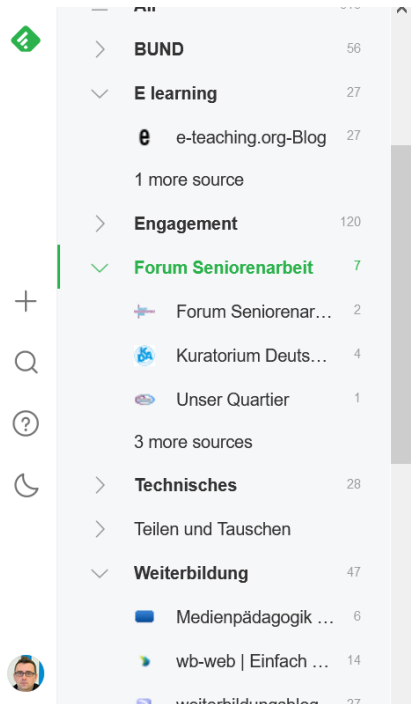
All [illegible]

BUND 56

E learning 27

e-teaching.org-Blog 27

1 more source

Engagement 120

Forum Seniorenarbeit 7

Forum Seniorenar… 2

Kuratorium Deuts… 4

Unser Quartier 1

3 more sources

Technisches 28

Teilen und Tauschen

Weiterbildung 47

Medienpädagogik … 6

wb-web | Einfach … 14

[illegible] 27